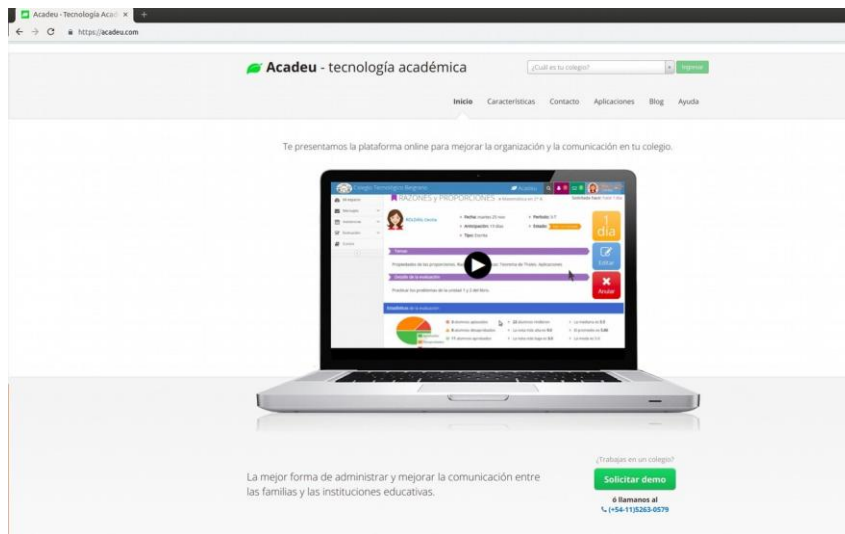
Acadeu - Tecnología Acad ×

https://acadeu.com

Acadeu - tecnología académica

¿Cuál es tu colegio?

Ingresar

Inicio Características Contacto Aplicaciones Blog Ayuda

Te presentamos la plataforma online para mejorar la organización y la comunicación en tu colegio.

Colegio Tecnológico Belgrano

RAZONES Y PROPORCIONES

1 día

Editar

Anular

Propiedades de las proporciones. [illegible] Teorema de Thales. Aplicaciones

Practicar los problemas de la unidad 1 y 2 del libro.

La mejor forma de administrar y mejorar la comunicación entre las familias y las instituciones educativas.

¿Trabajas en un colegio?

Solicitar demo

ó llamanos al

(+54-11)5263-0579